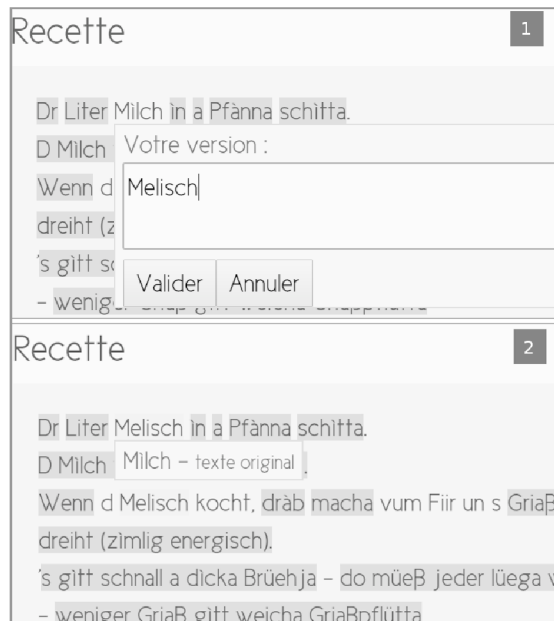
Recette

1

Dr Liter Milch in a Pfànna schìtta.

D Milch

Wenn d

dreiht (z

's gitt sc

– wenig

Votre version :

Melisch

Valider Annuler

Recette

2

Dr Liter Melisch in a Pfànna schìtta.

D Milch Milch – texte original .

Wenn d Melisch kocht, dràb macha vum Fiir un s Griaß

dreiht (zìmlig energisch).

's gìtt schnall a dìcka Brüehja – do müeß jeder lüega

– weniger Griaß gitt weicha Griaßpflütta